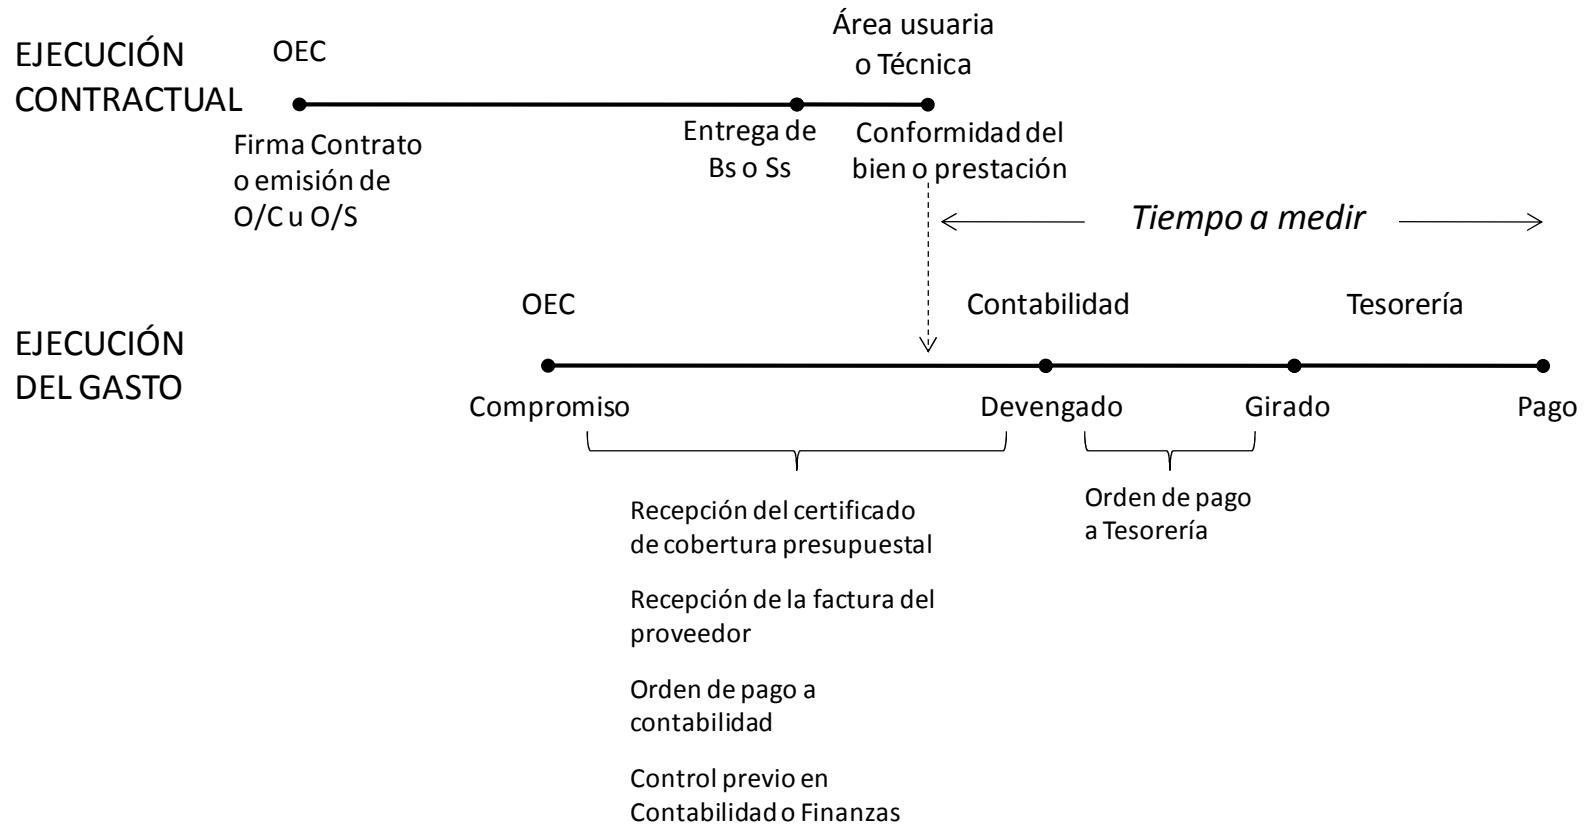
EJECUCIÓN CONTRACTUAL

OEC

Área usuaria o Técnica

Firma Contrato o emisión de O/C u O/S

Entrega de Bs o Ss

Conformidad del bien o prestación

Tiempo a medir

EJECUCIÓN DEL GASTO

OEC

Contabilidad

Tesorería

Compromiso

Devengado

Girado

Pago

Recepción del certificado de cobertura presupuestal

Recepción de la factura del proveedor

Orden de pago a contabilidad

Control previo en Contabilidad o Finanzas

Orden de pago a Tesorería